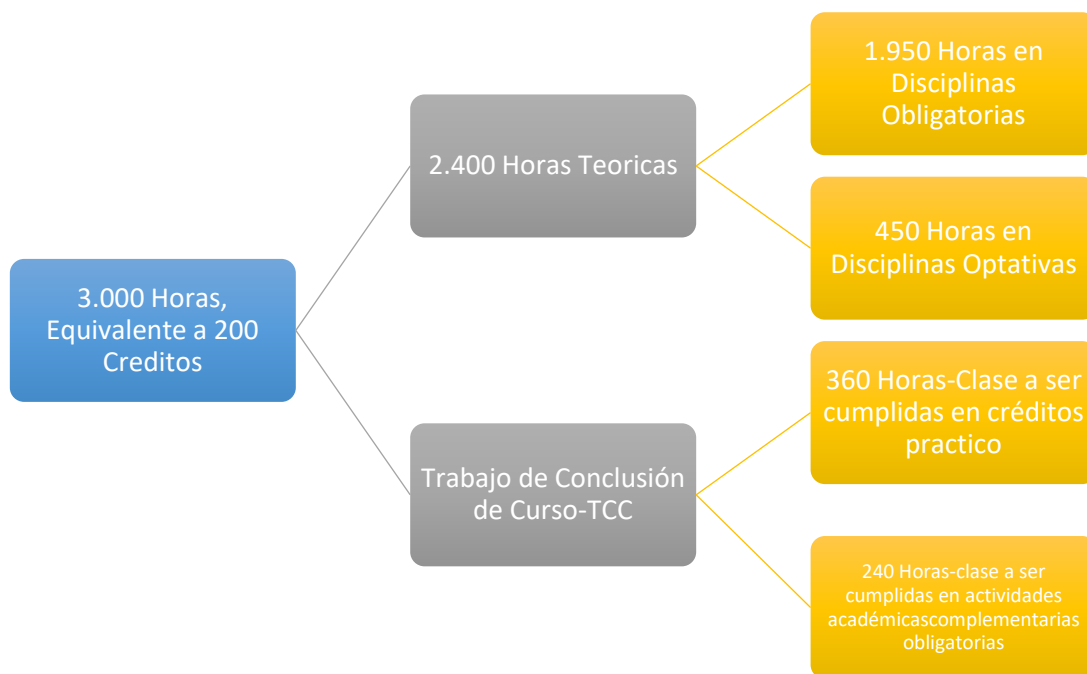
3.000 Horas, Equivalente a 200 Creditos

2.400 Horas Teoricas

1.950 Horas en Disciplinas Obligatorias

450 Horas en Disciplinas Optativas

Trabajo de Conclusión de Curso-TCC

360 Horas-Clase a ser cumplidas en créditos practico

240 Horas-clase a ser cumplidas en actividades académicascomplementarias obligatorias